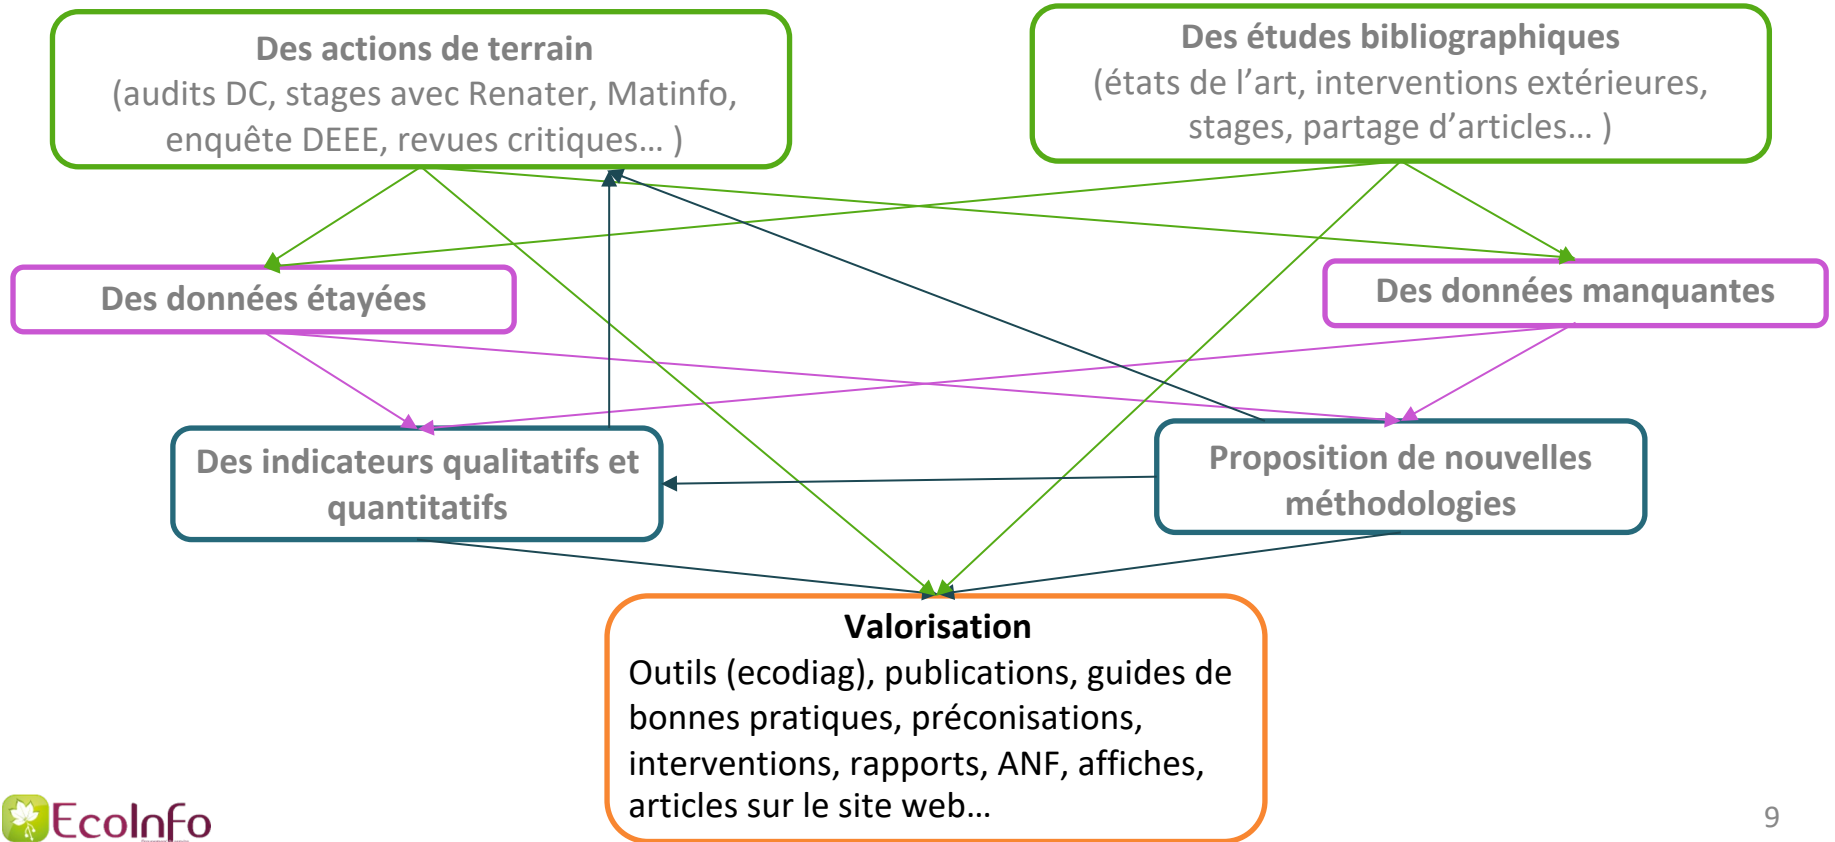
Des actions de terrain
(audits DC, stages avec Renater, Matinfo, enquête DEEE, revues critiques… )

Des études bibliographiques
(états de l’art, interventions extérieures, stages, partage d’articles… )

Des données étayées

Des données manquantes

Des indicateurs qualitatifs et quantitatifs

Proposition de nouvelles méthodologies

Valorisation
Outils (ecodiag), publications, guides de bonnes pratiques, préconisations, interventions, rapports, ANF, affiches, articles sur le site web…

EcoInfo

9